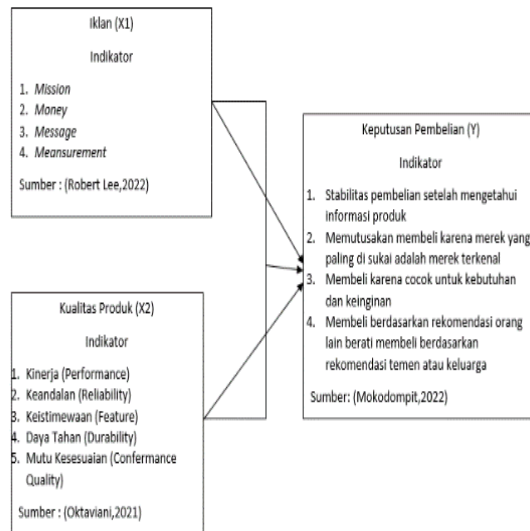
Iklan (X1)

Indikator

1. *Mission*
2. *Money*
3. *Message*
4. *Meansurement*

Sumber : (Robert Lee,2022)

Kualitas Produk (X2)

Indikator

1. Kinerja (Performance)
2. Keandalan (Reliability)
3. Keistimewaan (Feature)
4. Daya Tahan (Durability)
5. Mutu Kesesuaian (Conformance Quality)

Sumber : (Oktaviani,2021)

Keputusan Pembelian (Y)

Indikator

1. Stabilitas pembelian setelah mengetahui informasi produk
2. Memutusakan membeli karena merek yang paling di sukai adalah merek terkenal
3. Membeli karena cocok untuk kebutuhan dan keinginan
4. Membeli berdasarkan rekomendasi orang lain berati membeli berdasarkan rekomendasi temen atau keluarga

Sumber: (Mokodompit,2022)